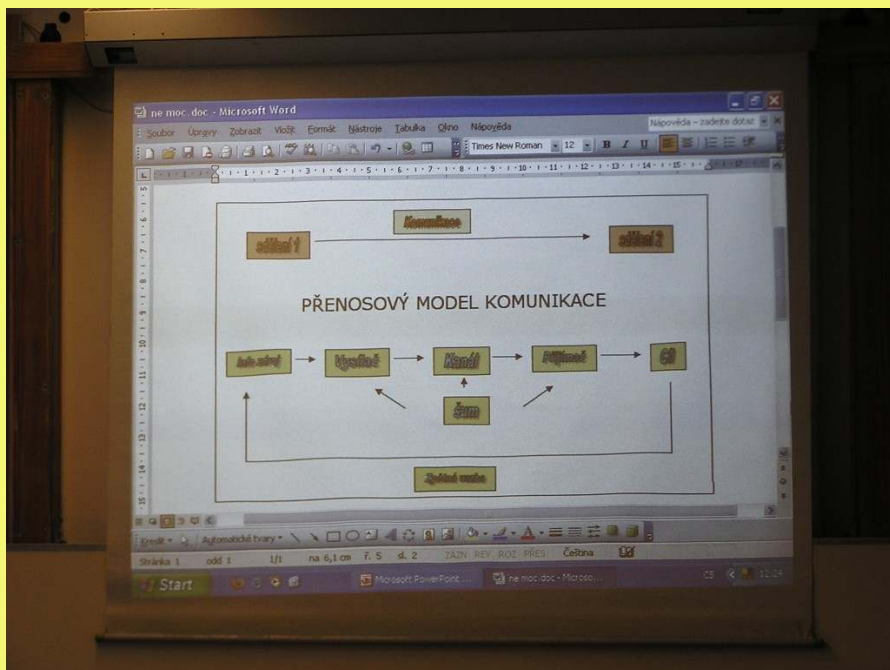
ne moc.doc - Microsoft Word

Soubor Úpravy Zobrazit Vložit Formát Nástroje Tabulka Okno Nápověda

Nápověda – zadejte dotaz

Times New Roman 12 B I U

Komunikace

sdílení 1

sdílení 2

PŘENOSOVÝ MODEL KOMUNIKACE

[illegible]

Vysílač

Kanál

Přijímač

Cíl

Šum

Zpětná vazba

Kreslit Automatické tvary

Stránka 1 odd 1 1/1 na 6,1 cm ř. 5 sl. 2 ZÁZN REV ROZ PŘES Čeština

Start

Microsoft PowerPoint ...

ne moc.doc - Microso...

CS

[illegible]